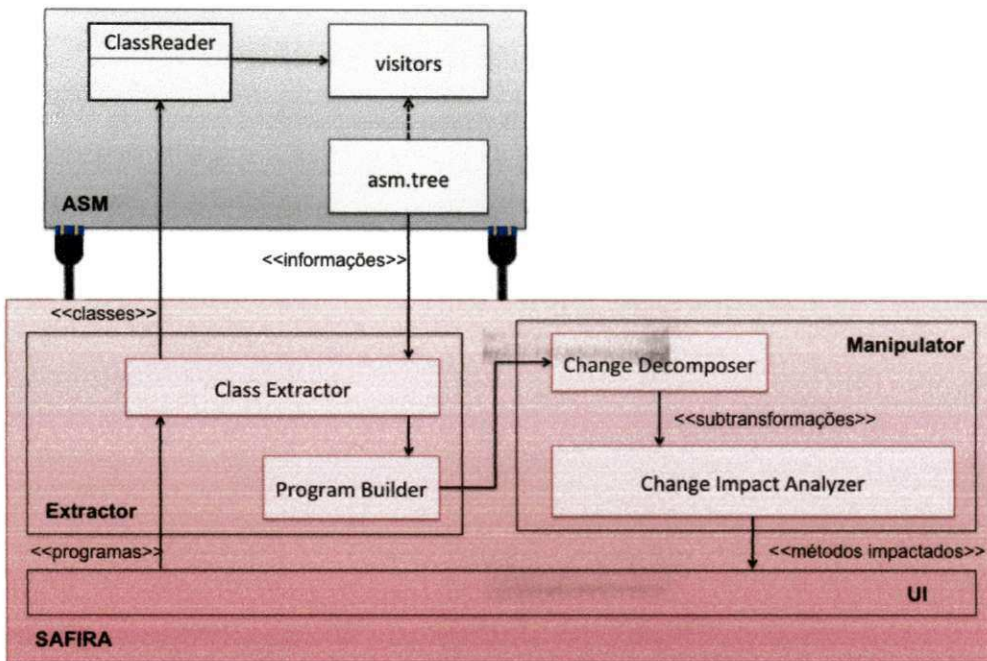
ClassReader

visitors

asm.tree

ASM

<<informações>>

<<classes>>

Manipulator

Change Decomposer

Class Extractor

<<subtransformações>>

Program Builder

Change Impact Analyzer

Extractor

<<programas>>

<<métodos impactados>>

UI

SAFIRA